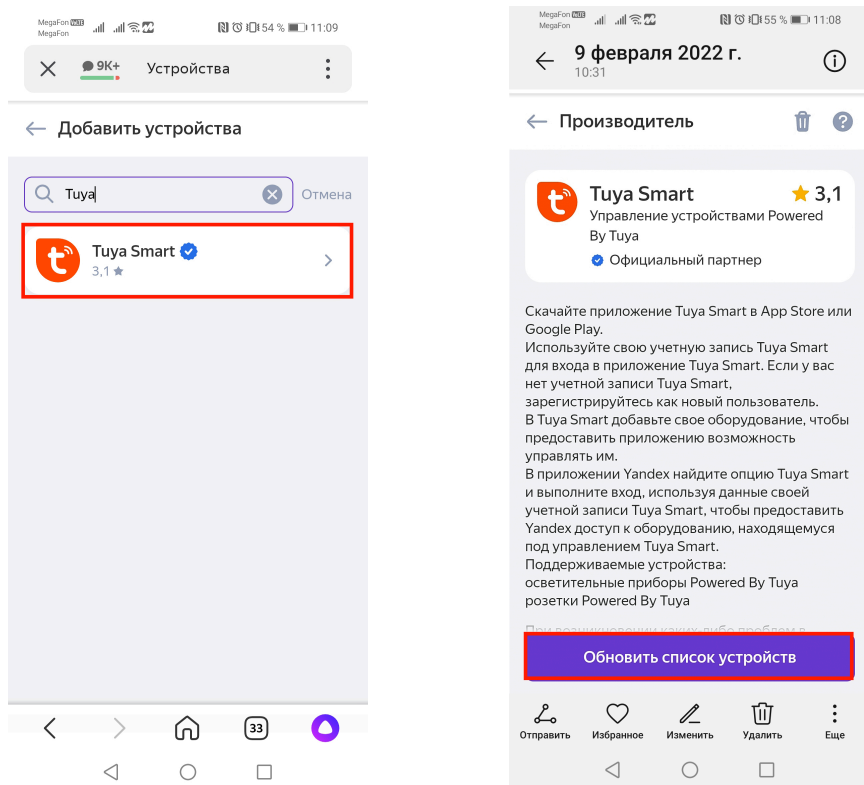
MegaFon VoLTE MegaFon 54 % 11:09

9K+ Устройства

Добавить устройства

Tuya Отмена

Tuya Smart
3,1

33

MegaFon VoLTE MegaFon 55 % 11:08

9 февраля 2022 г.
10:31

Производитель

Tuya Smart 3,1
Управление устройствами Powered By Tuya
Официальный партнер

Скачайте приложение Tuya Smart в App Store или Google Play.
Используйте свою учетную запись Tuya Smart для входа в приложение Tuya Smart. Если у вас нет учетной записи Tuya Smart, зарегистрируйтесь как новый пользователь.
В Tuya Smart добавьте свое оборудование, чтобы предоставить приложению возможность управлять им.
В приложении Yandex найдите опцию Tuya Smart и выполните вход, используя данные своей учетной записи Tuya Smart, чтобы предоставить Yandex доступ к оборудованию, находящемуся под управлением Tuya Smart.
Поддерживаемые устройства:
осветительные приборы Powered By Tuya
розетки Powered By Tuya

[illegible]

Обновить список устройств

Отправить Избранное Изменить Удалить Еще